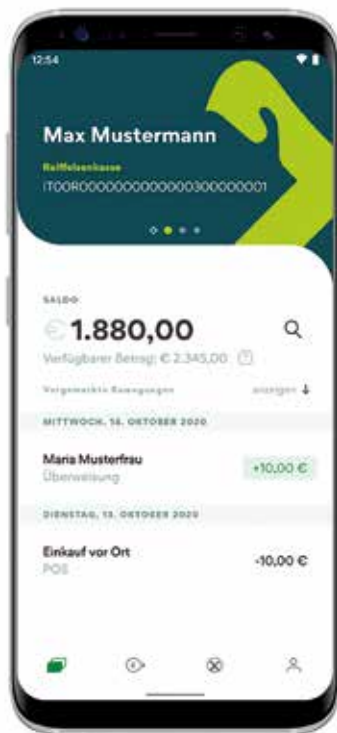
12:54

Max Mustermann

Raiffeisenkasse

IT00R000000000000000300000001

SALDO

€ 1.880,00

Verfügbarer Betrag: € 2.345,00

Vorgemerkte Bewegungen

anzeigen

MITTWOCH, 14. OKTOBER 2020

Maria Musterfrau

Überweisung

+10,00 €

DIENSTAG, 13. OKTOBER 2020

Einkauf vor Ort

POS

-10,00 €